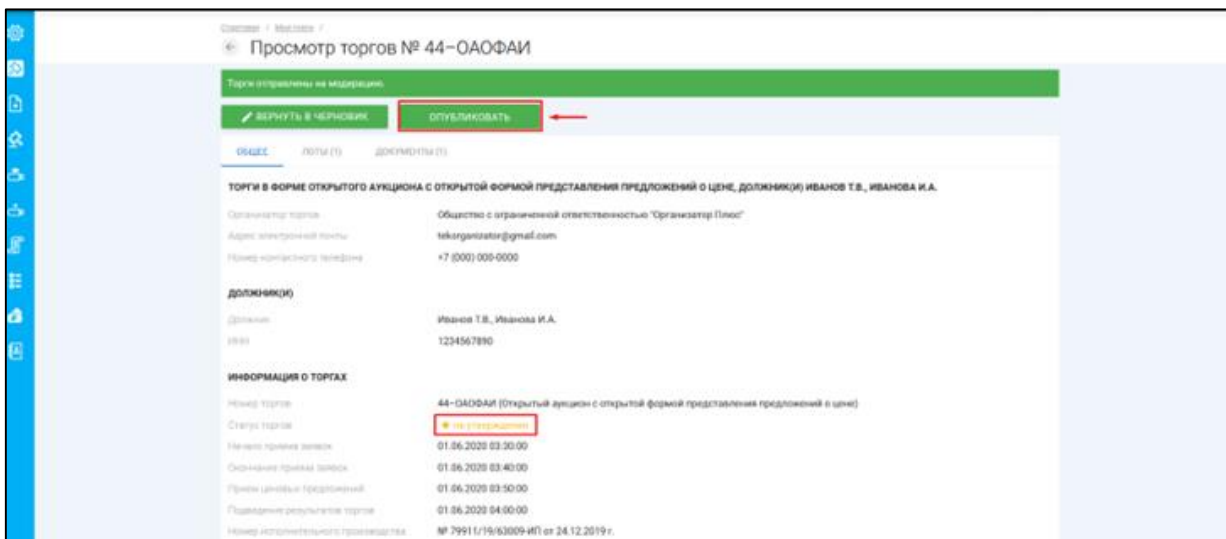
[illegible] / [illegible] /

← Просмотр торгов № 44-ОАОФАИ

Торги отправлены на модерацию.

ВЕРНУТЬ В ЧЕРНОВИК

ОПУБЛИКОВАТЬ

ОБЩЕЕ ЛОТЫ (1) ДОКУМЕНТЫ (1)

ТОРГИ В ФОРМЕ ОТКРЫТОГО АУКЦИОНА С ОТКРЫТОЙ ФОРМОЙ ПРЕДСТАВЛЕНИЯ ПРЕДЛОЖЕНИЙ О ЦЕНЕ, ДОЛЖНИК(И) ИВАНОВ Т.В., ИВАНОВА И.А.

Организатор торгов Общество с ограниченной ответственностью "Организатор Плюс"

Адрес электронной почты tekorganizator@gmail.com

Номер контактного телефона +7 (000) 000-0000

ДОЛЖНИК(И)

Должник Иванов Т.В., Иванова И.А.

ИНН 1234567890

ИНФОРМАЦИЯ О ТОРГАХ

Номер торгов 44-ОАОФАИ (Открытый аукцион с открытой формой представления предложений о цене)

Статус торгов На утверждении

Начало приема заявок 01.06.2020 03:30:00

Окончание приема заявок 01.06.2020 03:40:00

Прием ценовых предложений 01.06.2020 03:50:00

Подведение результатов торгов 01.06.2020 04:00:00

Номер исполнительного производства № 79911/19/63009-ИП от 24.12.2019 г.